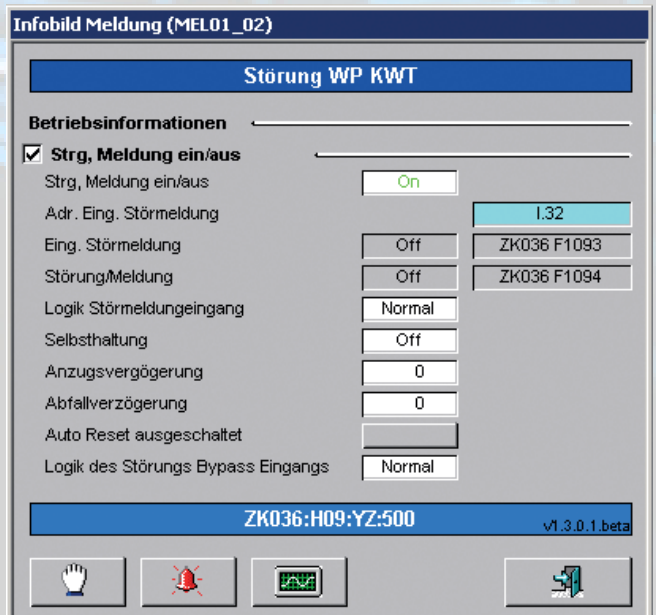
Infobild Meldung (MEL01_02)

Störung WP KWT

Betriebsinformationen

Strg, Meldung ein/aus

Strg, Meldung ein/aus On

Adr. Eing. Störmeldung I.32

Eing. Störmeldung Off ZK036 F1093

Störung/Meldung Off ZK036 F1094

Logik Störmeldungeingang Normal

Selbsthaltung Off

Anzugsvergögerung 0

Abfallverzögerung 0

Auto Reset ausgeschaltet

Logik des Störungs Bypass Eingangs Normal

ZK036:H09:YZ:500

v1.3.0.1.beta